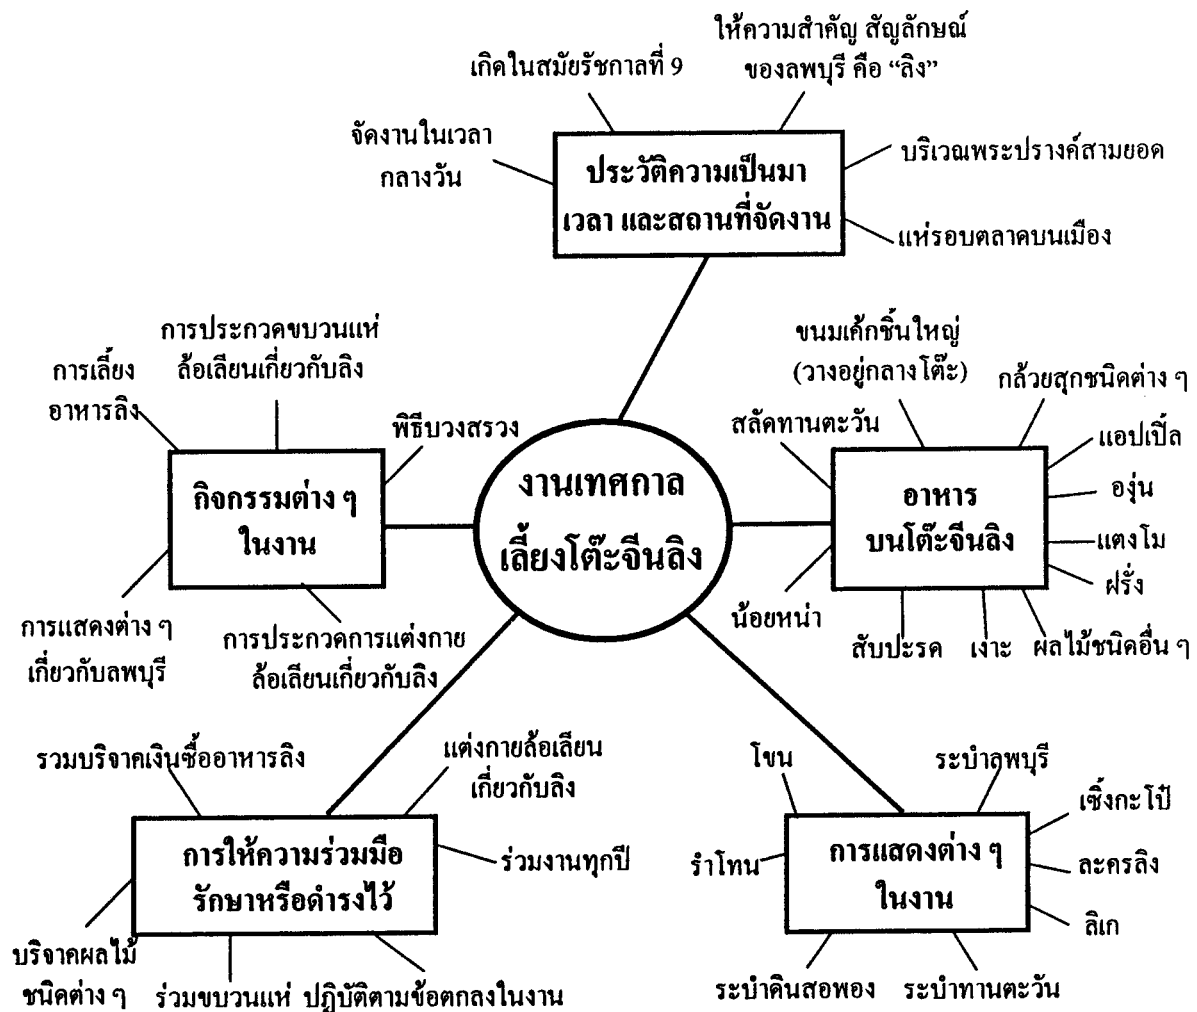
งานเทศกาล เลี้ยงโต๊ะจีนลิง

ประวัติความเป็นมา เวลา และสถานที่จัดงาน

เกิดในสมัยรัชกาลที่ 9

ให้ความสำคัญ สัญลักษณ์ ของลพบุรี คือ "ลิง"

จัดงานในเวลา กลางวัน

บริเวณพระปรางค์สามยอด

แห่รอบตลาดบนเมือง

กิจกรรมต่าง ๆ ในงาน

การประกวดขบวนแห่ ล้อเลียนเกี่ยวกับลิง

การเลี้ยง อาหารลิง

พิธีบวงสรวง

การแสดงต่าง ๆ เกี่ยวกับลพบุรี

การประกวดการแต่งกาย ล้อเลียนเกี่ยวกับลิง

อาหาร บนโต๊ะจีนลิง

ขนมเค้กชิ้นใหญ่ (วางอยู่กลางโต๊ะ)

สลัดทานตะวัน

กล้วยสุกชนิดต่าง ๆ

แอปเปิ้ล

องุ่น

แตงโม

ฝรั่ง

น้อยหน่า

สับปะรด

เงาะ

ผลไม้ชนิดอื่น ๆ

การให้ความร่วมมือ รักษาหรือดำรงไว้

รวมบริจาคเงินซื้ออาหารลิง

แต่งกายล้อเลียน เกี่ยวกับลิง

ร่วมงานทุกปี

บริจาคผลไม้ ชนิดต่าง ๆ

ร่วมขบวนแห่

ปฏิบัติตามข้อตกลงในงาน

การแสดงต่าง ๆ ในงาน

โขน

ระบำลพบุรี

เซิ้งกะโป๋

ละครลิง

ลิเก

รำโทน

ระบำดินสอพอง

ระบำทานตะวัน